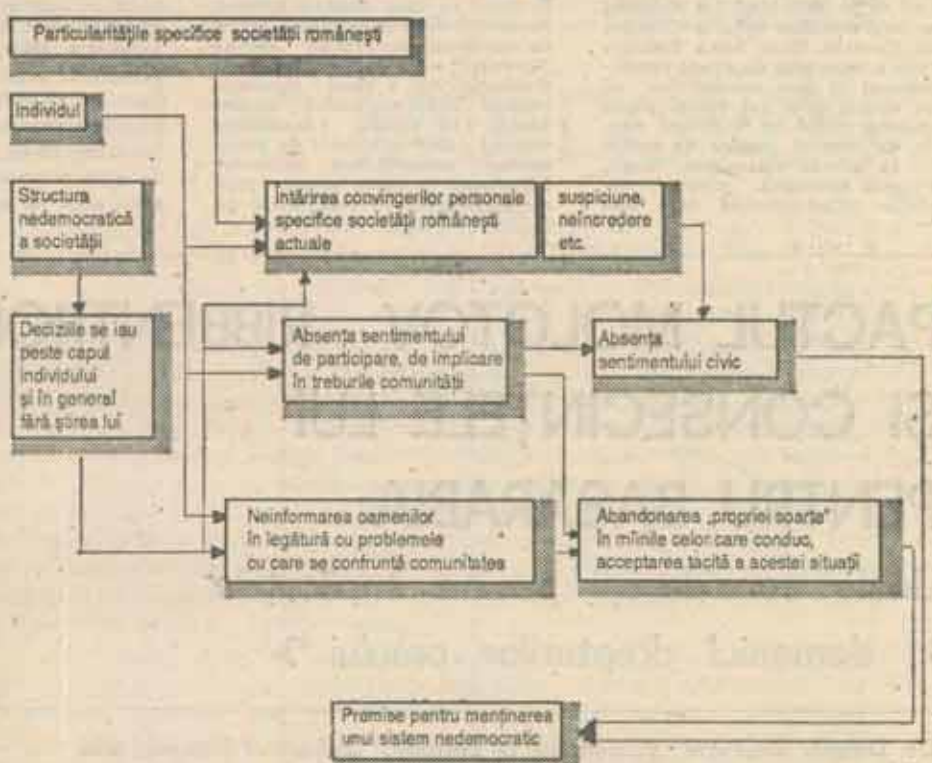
Particularitățile specifice societății românești

Individul

Structura nedemocratică a societății

Întărirea convingerilor personale specifice societății românești actuale

suspiciune, neîncredere etc.

Deciziile se iau peste capul individului și în general fără știrea lui

Absența sentimentului de participare, de implicare în treburile comunității

Absența sentimentului civic

Neinformarea oamenilor în legătură cu problemele cu care se confruntă comunitatea

Abandonarea „propriei soarte" în mîinile celor care conduc, acceptarea tacită a acestei situații

Premise pentru menținerea unui sistem nedemocratic